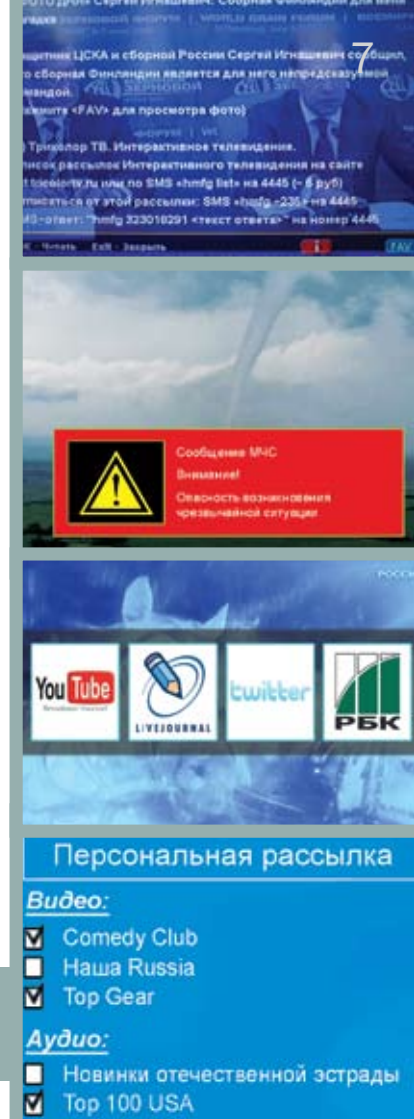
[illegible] Сергея Игнашевича: Сборная Финляндии для меня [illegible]

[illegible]щитник ЦСКА и сборной России Сергей Игнашевич сообщил, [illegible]о сборная Финляндии является для него непредсказуемой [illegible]мандой.

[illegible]жмите «FAV» для просмотра фото)

7

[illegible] Триколор ТВ. Интерактивное телевидение.
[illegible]писок рассылок Интерактивного телевидения на сайте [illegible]t tricolortv.ru или по SMS «hmfg list» на 4445 (~ 5 руб) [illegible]писаться от этой рассылки: SMS «hmfg -236» на 4445 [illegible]S-ответ: "hmfg 323018291 <текст ответа>" на номер 4445

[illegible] Читать Exit - Закрыть FAV

Сообщение МЧС
Внимание!
Опасность возникновения чрезвычайной ситуации

You Tube
LIVEJOURNAL
twitter
РБК

Персональная рассылка
Видео:
☑ Comedy Club
☐ Наша Russia
☑ Top Gear
Аудио:
☐ Новинки отечественной эстрады
☑ Top 100 USA